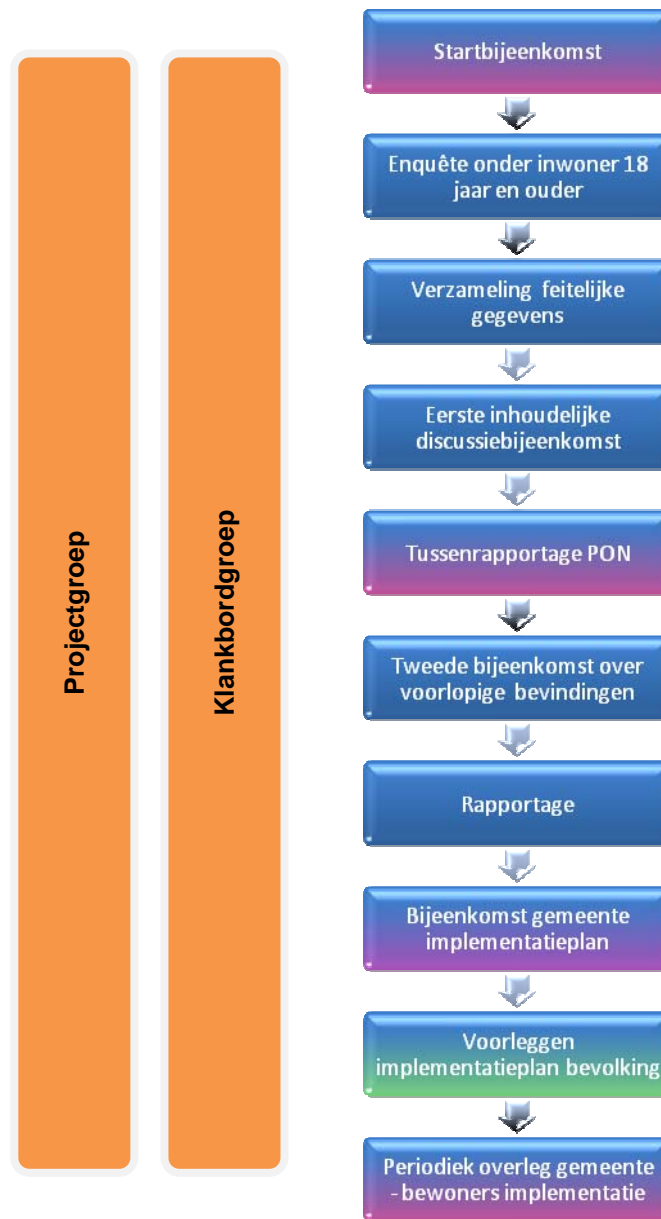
Projectgroep

Klankbordgroep

Startbijeenkomst

Enquête onder inwoner 18 jaar en ouder

Verzameling feitelijke gegevens

Eerste inhoudelijke discussiebijeenkomst

Tussenrapportage PON

Tweede bijeenkomst over voorlopige bevindingen

Rapportage

Bijeenkomst gemeente implementatieplan

Voorleggen implementatieplan bevolking

Periodiek overleg gemeente - bewoners implementatie